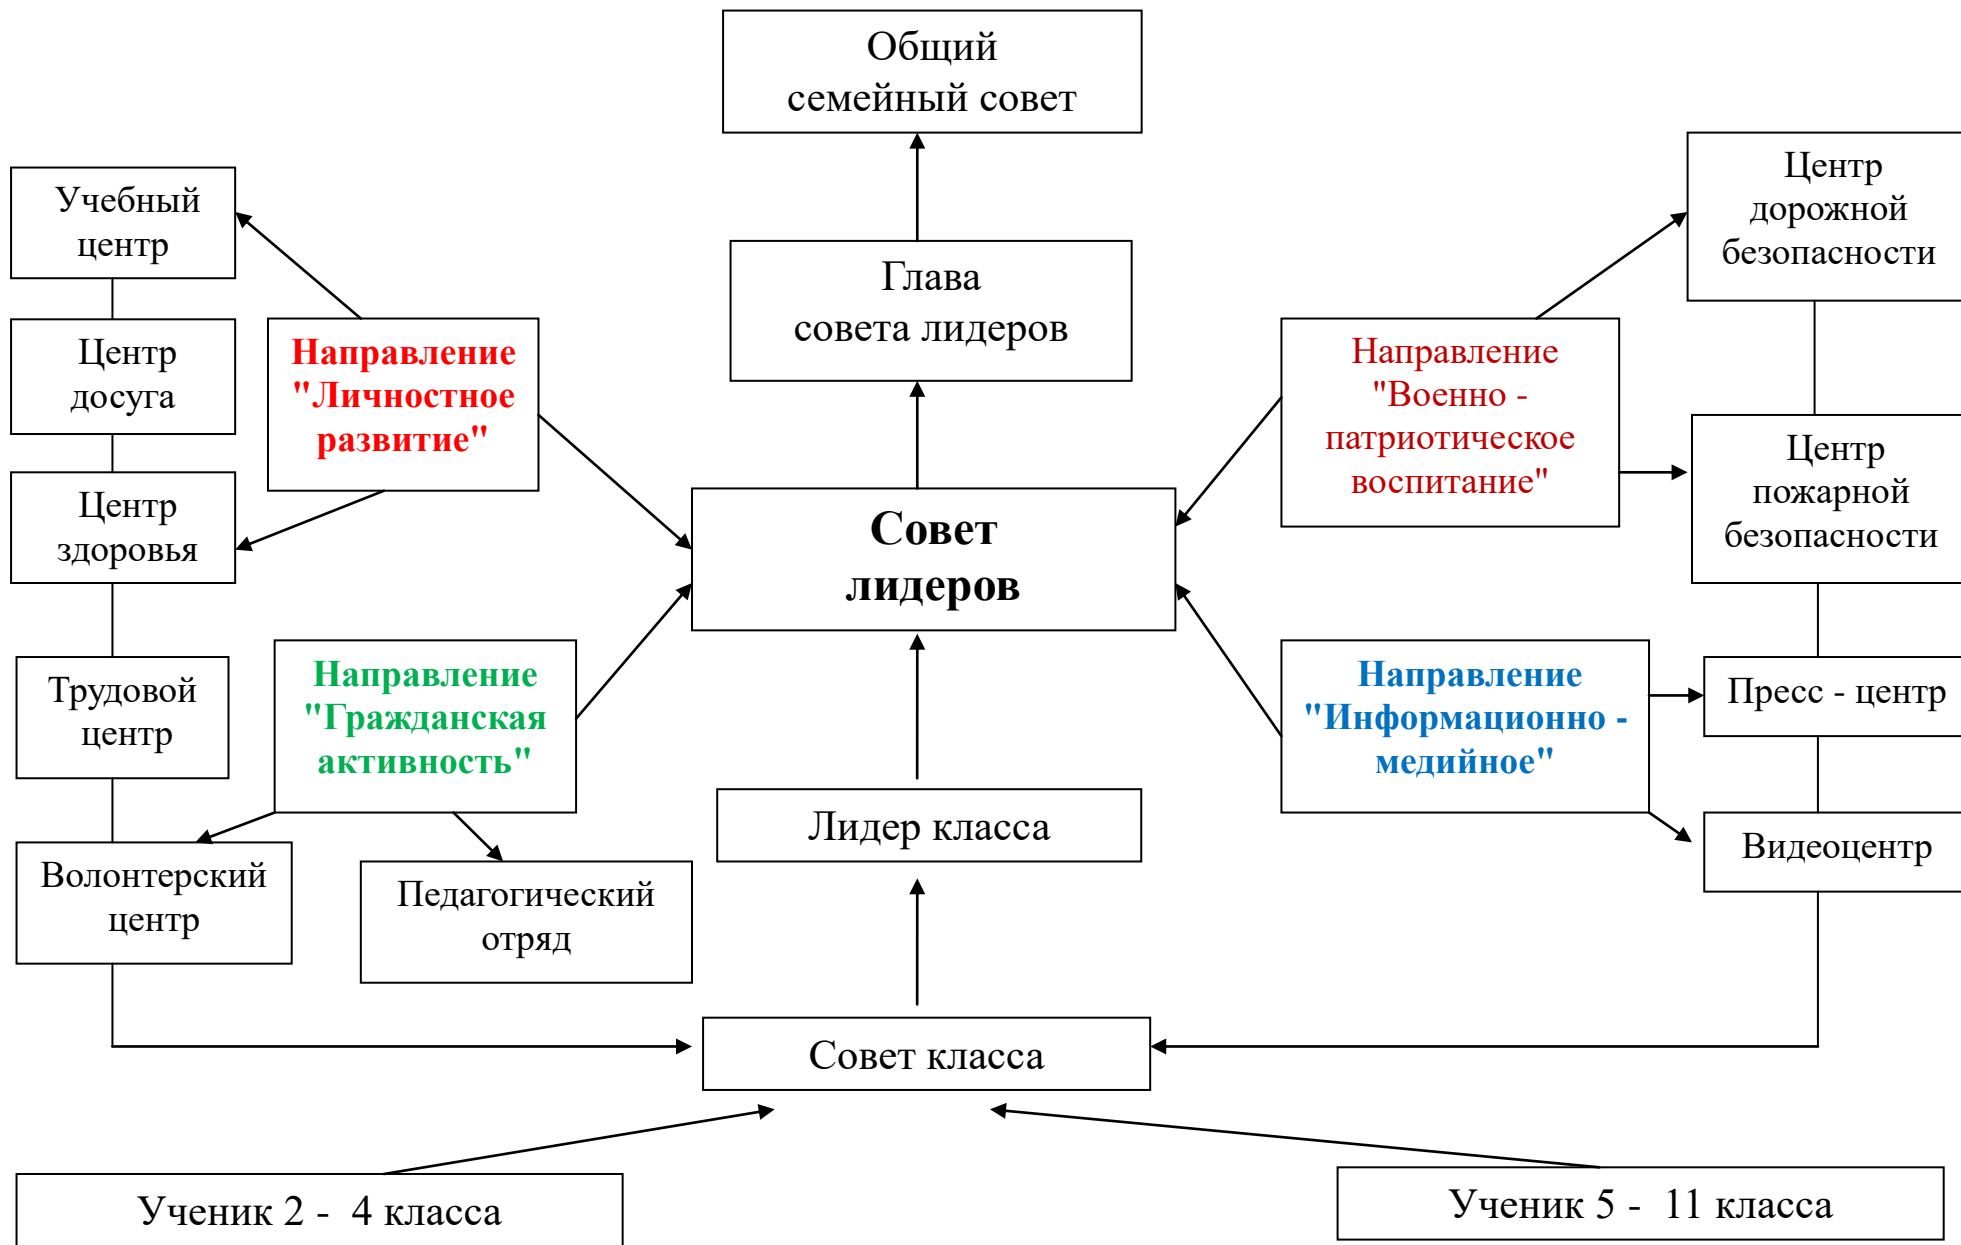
Общий семейный совет

Учебный центр

Центр досуга

Центр здоровья

Трудовой центр

Волонтерский центр

Направление "Личностное развитие"

Глава совета лидеров

Совет лидеров

Направление "Гражданская активность"

Педагогический отряд

Лидер класса

Совет класса

Направление "Военно - патриотическое воспитание"

Центр дорожной безопасности

Центр пожарной безопасности

Направление "Информационно - медийное"

Пресс - центр

Видеоцентр

Ученик 2 - 4 класса

Ученик 5 - 11 класса